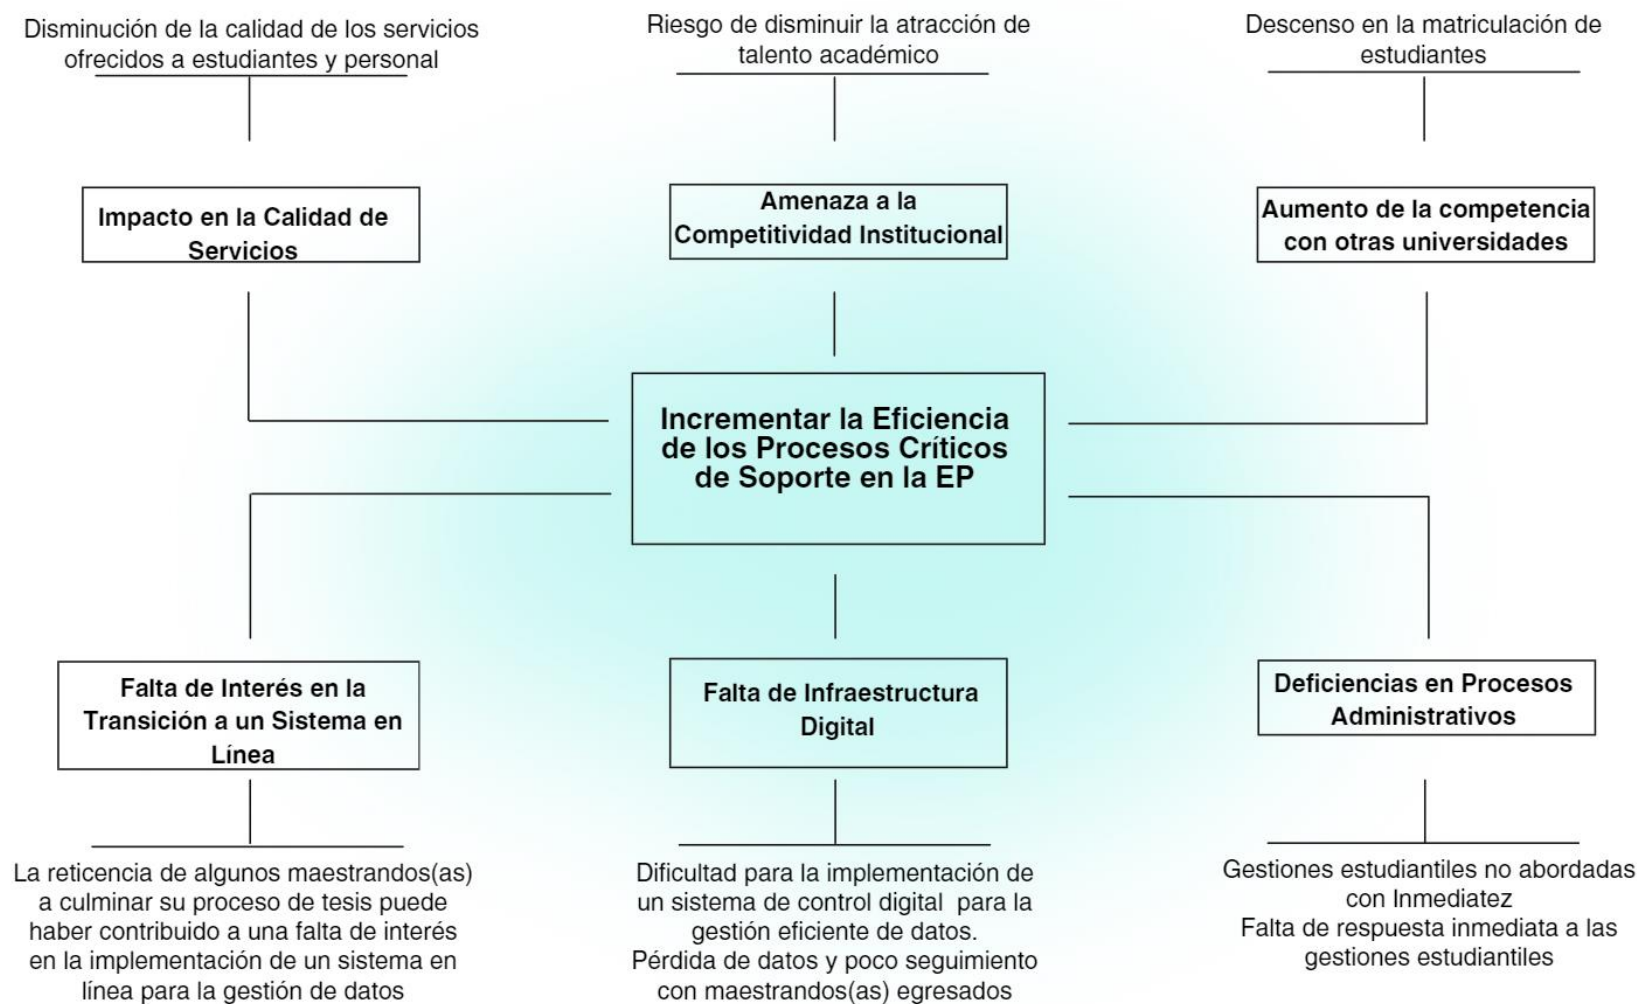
Disminución de la calidad de los servicios ofrecidos a estudiantes y personal

Riesgo de disminuir la atracción de talento académico

Descenso en la matriculación de estudiantes

Impacto en la Calidad de Servicios

Amenaza a la Competitividad Institucional

Aumento de la competencia con otras universidades

Incrementar la Eficiencia de los Procesos Críticos de Soporte en la EP

Falta de Interés en la Transición a un Sistema en Línea

Falta de Infraestructura Digital

Deficiencias en Procesos Administrativos

La reticencia de algunos maestrandos(as) a culminar su proceso de tesis puede haber contribuido a una falta de interés en la implementación de un sistema en línea para la gestión de datos

Dificultad para la implementación de un sistema de control digital para la gestión eficiente de datos.
Pérdida de datos y poco seguimiento con maestrandos(as) egresados

Gestiones estudiantiles no abordadas con Inmediatez
Falta de respuesta inmediata a las gestiones estudiantiles